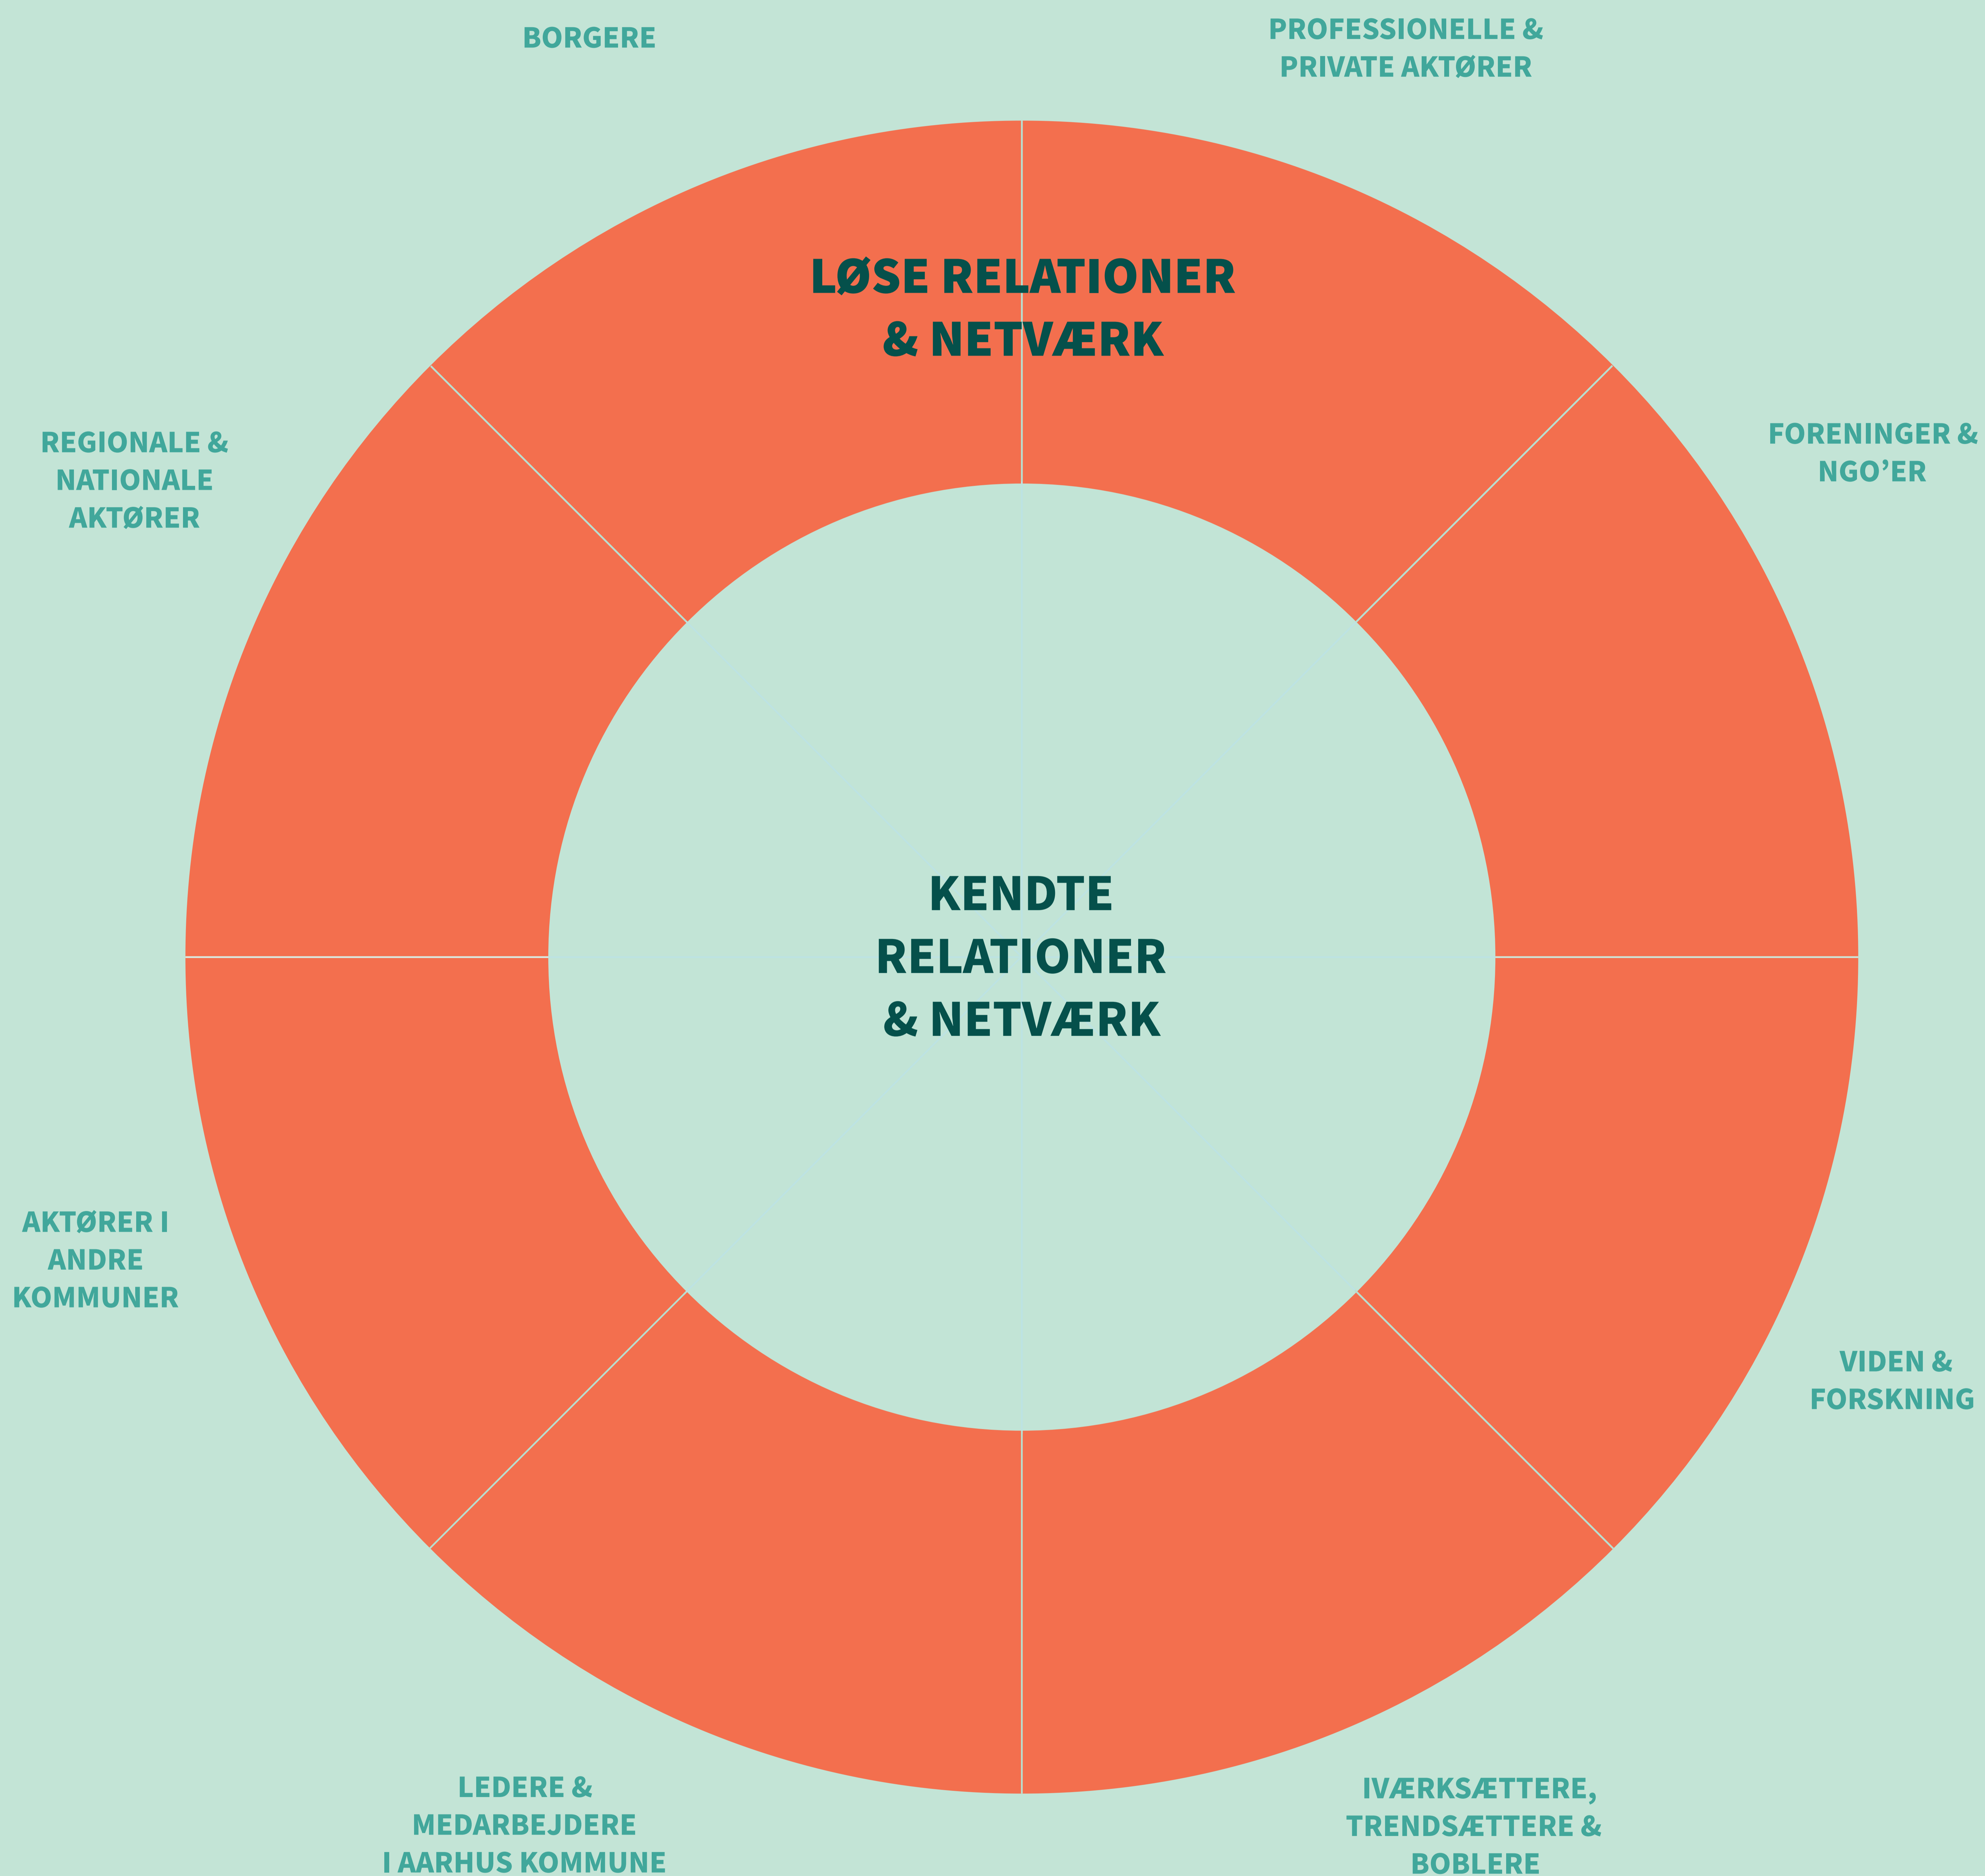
BORGERE

PROFESSIONELLE & PRIVATE AKTØRER

LØSE RELATIONER & NETVÆRK

REGIONALE & NATIONALE AKTØRER

FORENINGER & NGO'ER

KENDTE RELATIONER & NETVÆRK

AKTØRER I ANDRE KOMMUNER

VIDEN & FORSKNING

LEDERE & MEDARBEJDERE I AARHUS KOMMUNE

IVÆRKSÆTTERE, TRENDSÆTTERE & BOBLERE